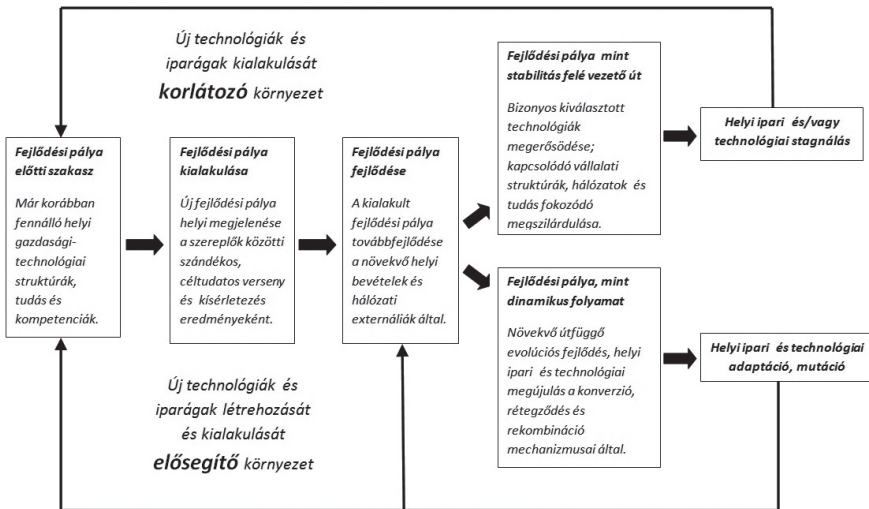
Új technológiák és iparágak kialakulását **korlátozó** környezet

**Fejlődési pálya előtti szakasz**

Már korábban fennálló helyi gazdasági-technológiai struktúrák, tudás és kompetenciák.

**Fejlődési pálya kialakulása**

Új fejlődési pálya helyi megjelenése a szereplők közötti szándékos, céltudatos verseny és kísérletezés eredményeként.

**Fejlődési pálya fejlődése**

A kialakult fejlődési pálya továbbfejlődése a növekvő helyi bevételek és hálózati externáliák által.

**Fejlődési pálya mint stabilitás felé vezető út**

Bizonyos kiválasztott technológiák megerősödése; kapcsolódó vállalati struktúrák, hálózatok és tudás fokozódó megszilárdulása.

**Helyi ipari és/vagy technológiai stagnálás**

**Fejlődési pálya, mint dinamikus folyamat**

Növekvő útfüggő evolúciós fejlődés, helyi ipari és technológiai megújulás a konverzió, rétegződés és rekombináció mechanizmusai által.

**Helyi ipari és technológiai adaptáció, mutáció**

Új technológiák és iparágak létrehozását és kialakulását **elősegítő** környezet